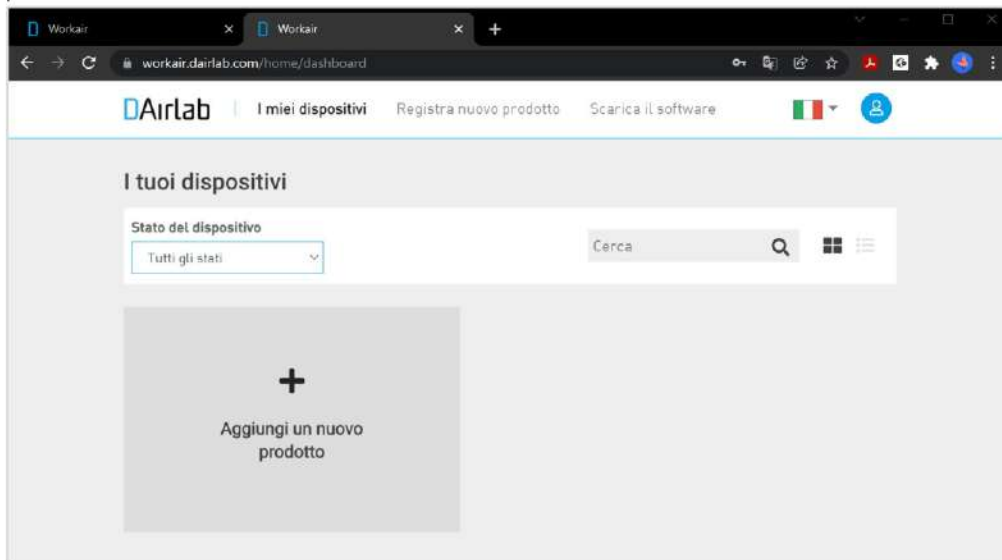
Workair
Workair
workair.dairlab.com/home/dashboard

DAirlab | I miei dispositivi Registra nuovo prodotto Scarica il software

I tuoi dispositivi

Stato del dispositivo
Tutti gli stati

Cerca

+
Aggiungi un nuovo prodotto